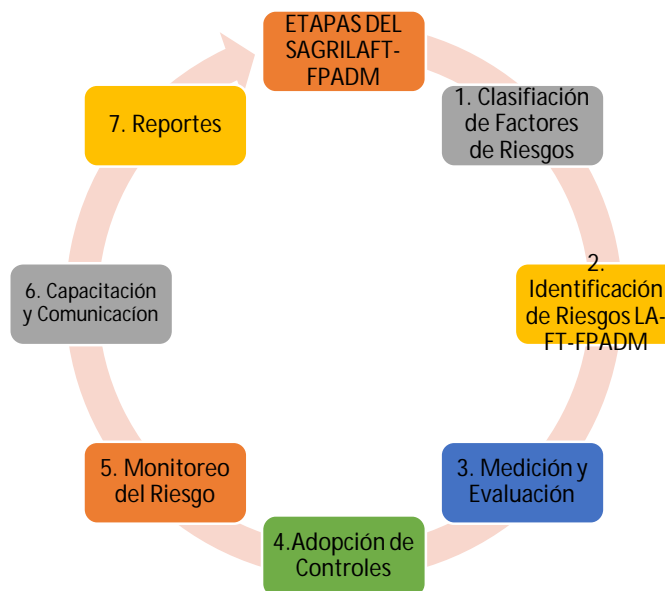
ETAPAS DEL SAGRILAFT-FPADM

1. Clasifiación de Factores de Riesgos

2. Identificación de Riesgos LA-FT-FPADM

3. Medición y Evaluación

4.Adopción de Controles

5. Monitoreo del Riesgo

6. Capacitación y Comunicacíon

7. Reportes